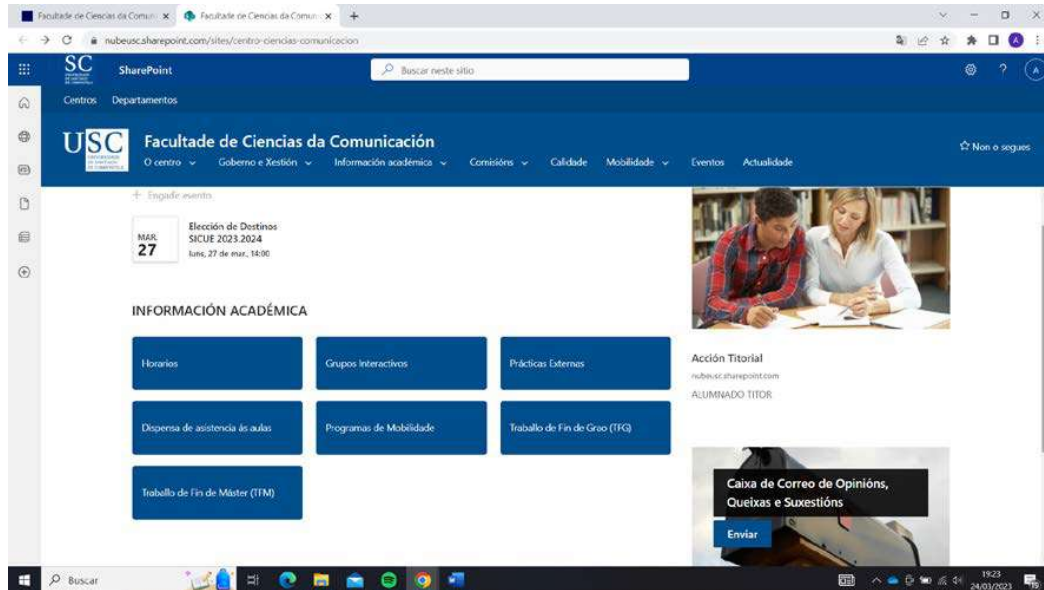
Facultade de Ciencias da Comun × Facultade de Ciencias da Comun × +

nubeusc.sharepoint.com/sites/centro-ciencias-comunicacion

SC SharePoint Buscar neste sitio

Centros Departamentos

USC Facultade de Ciencias da Comunicación

O centro Goberno e Xestión Información académica Comisións Calidade Mobilidade Eventos Actualidade

☆ Non o segues

+ Engadir evento

MAR 27 Elección de Destinos SICUE 2023.2024 luns, 27 de mar., 14:00

INFORMACIÓN ACADÉMICA

Horarios

Grupos Interactivos

Prácticas Externas

Dispensa de asistencia ás aulas

Programas de Mobilidade

Traballo de Fin de Grao (TFG)

Traballo de Fin de Máster (TFM)

Acción Titorial
nubeusc.sharepoint.com
ALUMNADO TITOR

Caixa de Correo de Opinións, Queixas e Suxestións

Enviar

Buscar

19:23
24/03/2023